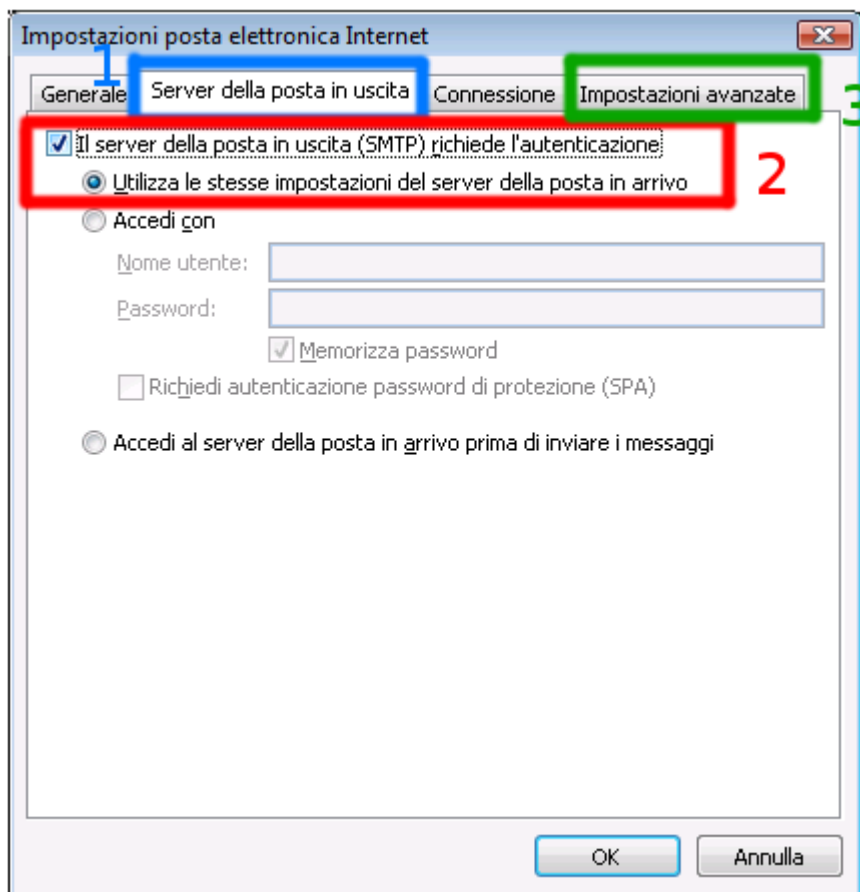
Impostazioni posta elettronica Internet

1

Generale | Server della posta in uscita | Connessione | Impostazioni avanzate

3

Il server della posta in uscita (SMTP) richiede l'autenticazione

Utilizza le stesse impostazioni del server della posta in arrivo

2

Accedi con

Nome utente:

Password:

Memorizza password

Richiedi autenticazione password di protezione (SPA)

Accedi al server della posta in arrivo prima di inviare i messaggi

OK

Annulla